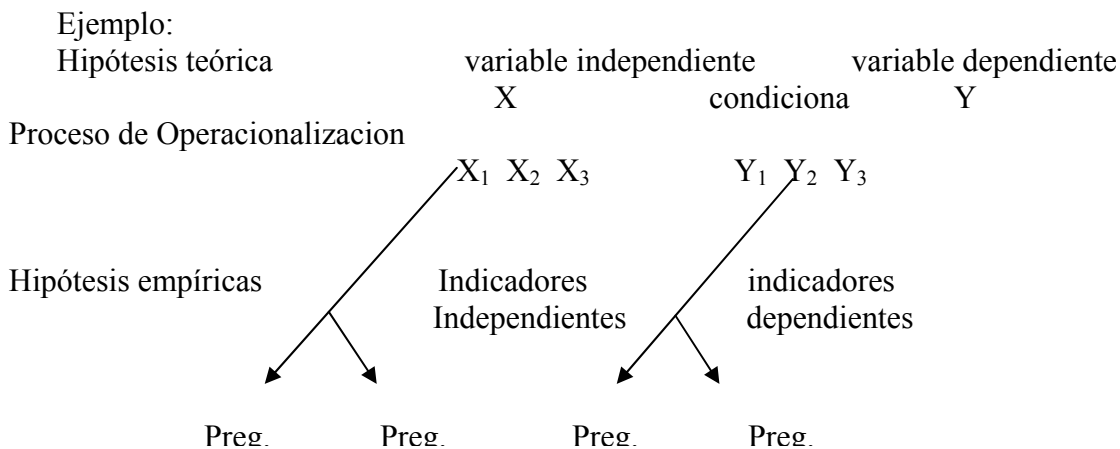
Ejemplo:
Hipótesis teórica variable independiente variable dependiente
X condiciona Y

Proceso de Operacionalizacion
$X_1$ $X_2$ $X_3$ $Y_1$ $Y_2$ $Y_3$

Hipótesis empíricas Indicadores Independientes indicadores dependientes

Preg. Preg. Preg. Preg.